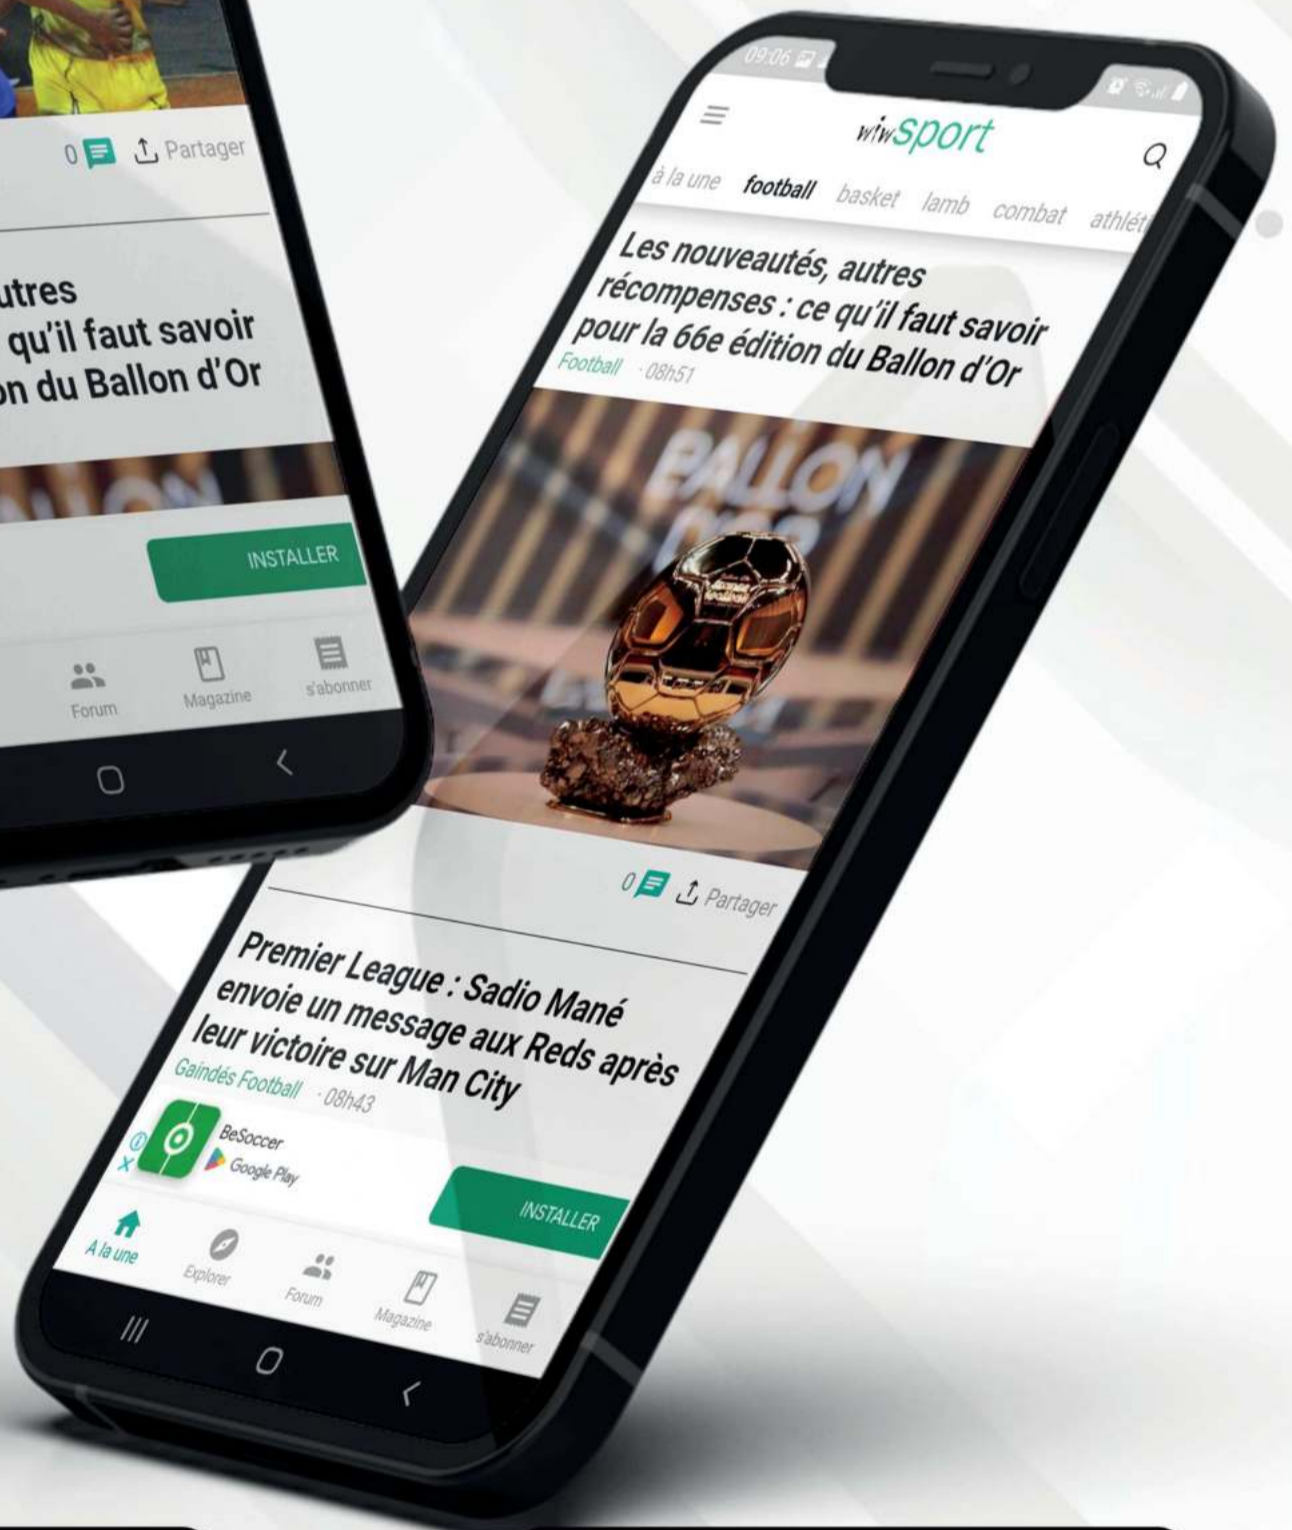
0 Partager

utres
qu'il faut savoir
on du Ballon d'Or

INSTALLER

Forum
Magazine
s'abonner

09:06

wiwSport

à la une
football
basket
lamb
combat
athlét

Les nouveautés, autres récompenses : ce qu'il faut savoir pour la 66e édition du Ballon d'Or

Football · 08h51

BALLON

0 Partager

Premier League : Sadio Mané envoie un message aux Reds après leur victoire sur Man City

Gaindés Football · 08h43

BeSoccer
Google Play

INSTALLER

A la une
Explorer
Forum
Magazine
s'abonner